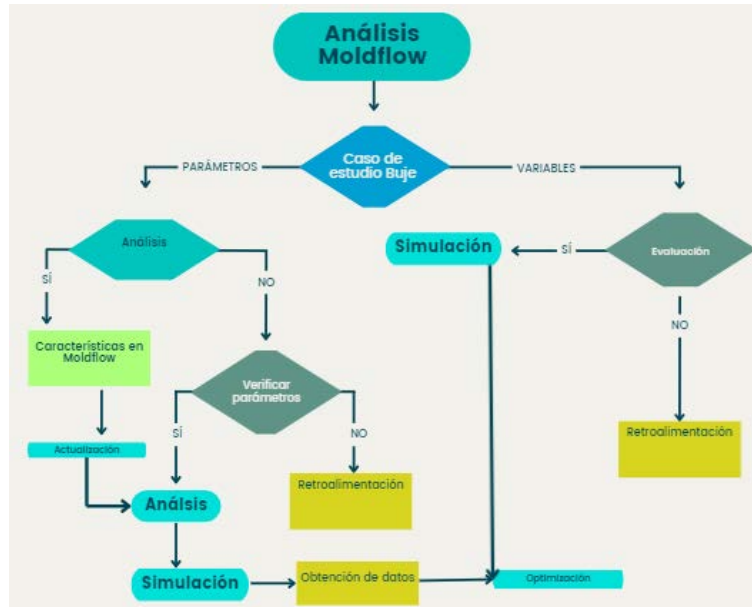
Análisis Moldflow

Caso de estudio Buje

PARÁMETROS

VARIABLES

Análisis

SÍ

NO

Características en Moldflow

Actualización

Verificar parámetros

SÍ

NO

Análisis

Retroalimentación

Simulación

Obtención de datos

Simulación

SÍ

Evaluación

NO

Retroalimentación

Optimización